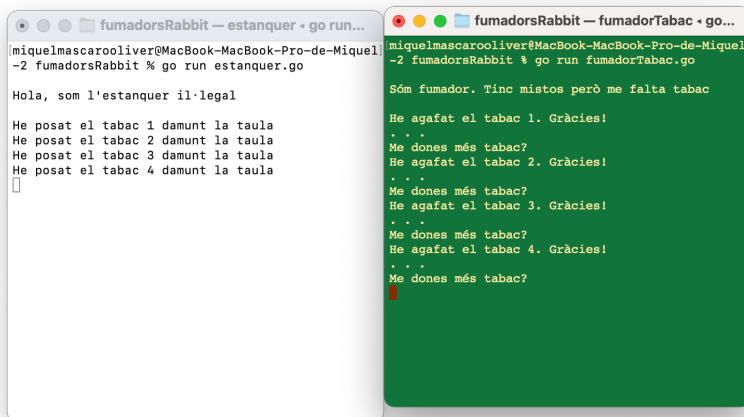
fumadorsRabbit — estanquer ◂ go run

miquelmascarooliver@MacBook-MacBook-Pro-de-Miquel -2 fumadorsRabbit % go run estanquer.go

Hola, som l'estanquer il·legal

He posat el tabac 1 damunt la taula
He posat el tabac 2 damunt la taula
He posat el tabac 3 damunt la taula
He posat el tabac 4 damunt la taula

fumadorsRabbit — fumadorTabac ◂ go...

miquelmascarooliver@MacBook-MacBook-Pro-de-Miquel -2 fumadorsRabbit % go run fumadorTabac.go

Sóm fumador. Tinc mistos però me falta tabac

He agafat el tabac 1. Gràcies!
. . .
Me dones més tabac?
He agafat el tabac 2. Gràcies!
. . .
Me dones més tabac?
He agafat el tabac 3. Gràcies!
. . .
Me dones més tabac?
He agafat el tabac 4. Gràcies!
. . .
Me dones més tabac?